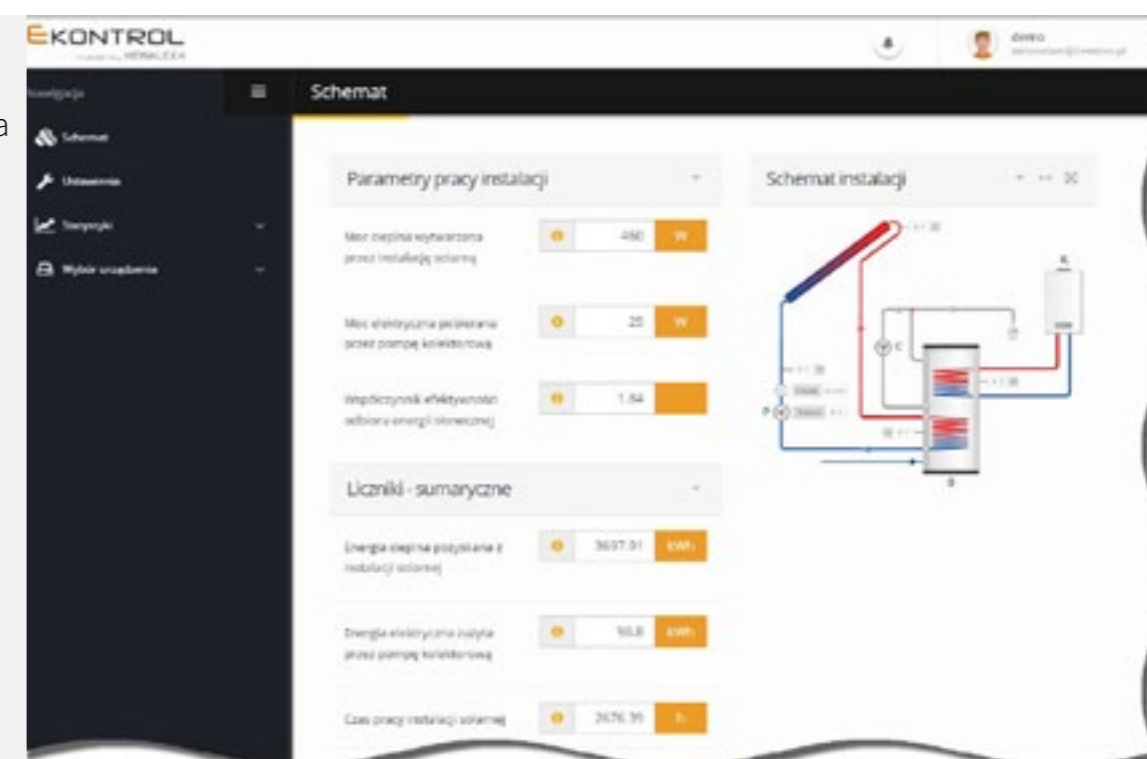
EKONTROL
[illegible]

demo
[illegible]

Nawigacja
Schemat
Ustawienia
Statystyki
Wybór urządzenia

a

Schemat

Parametry pracy instalacji

Moc cieplna wytwarzana przez instalację solarną
450 W

Moc elektryczna pobierana przez pompę kolektorową
25 W

Współczynnik efektywności odbioru energii słonecznej
1.84

Liczniki - sumaryczne

Energia cieplna pozyskana z instalacji solarnej
3637.91 kWh

Energia elektryczna zużyta przez pompę kolektorową
93.8 kWh

Czas pracy instalacji solarnej
2676.39 h

Schemat instalacji

C
P